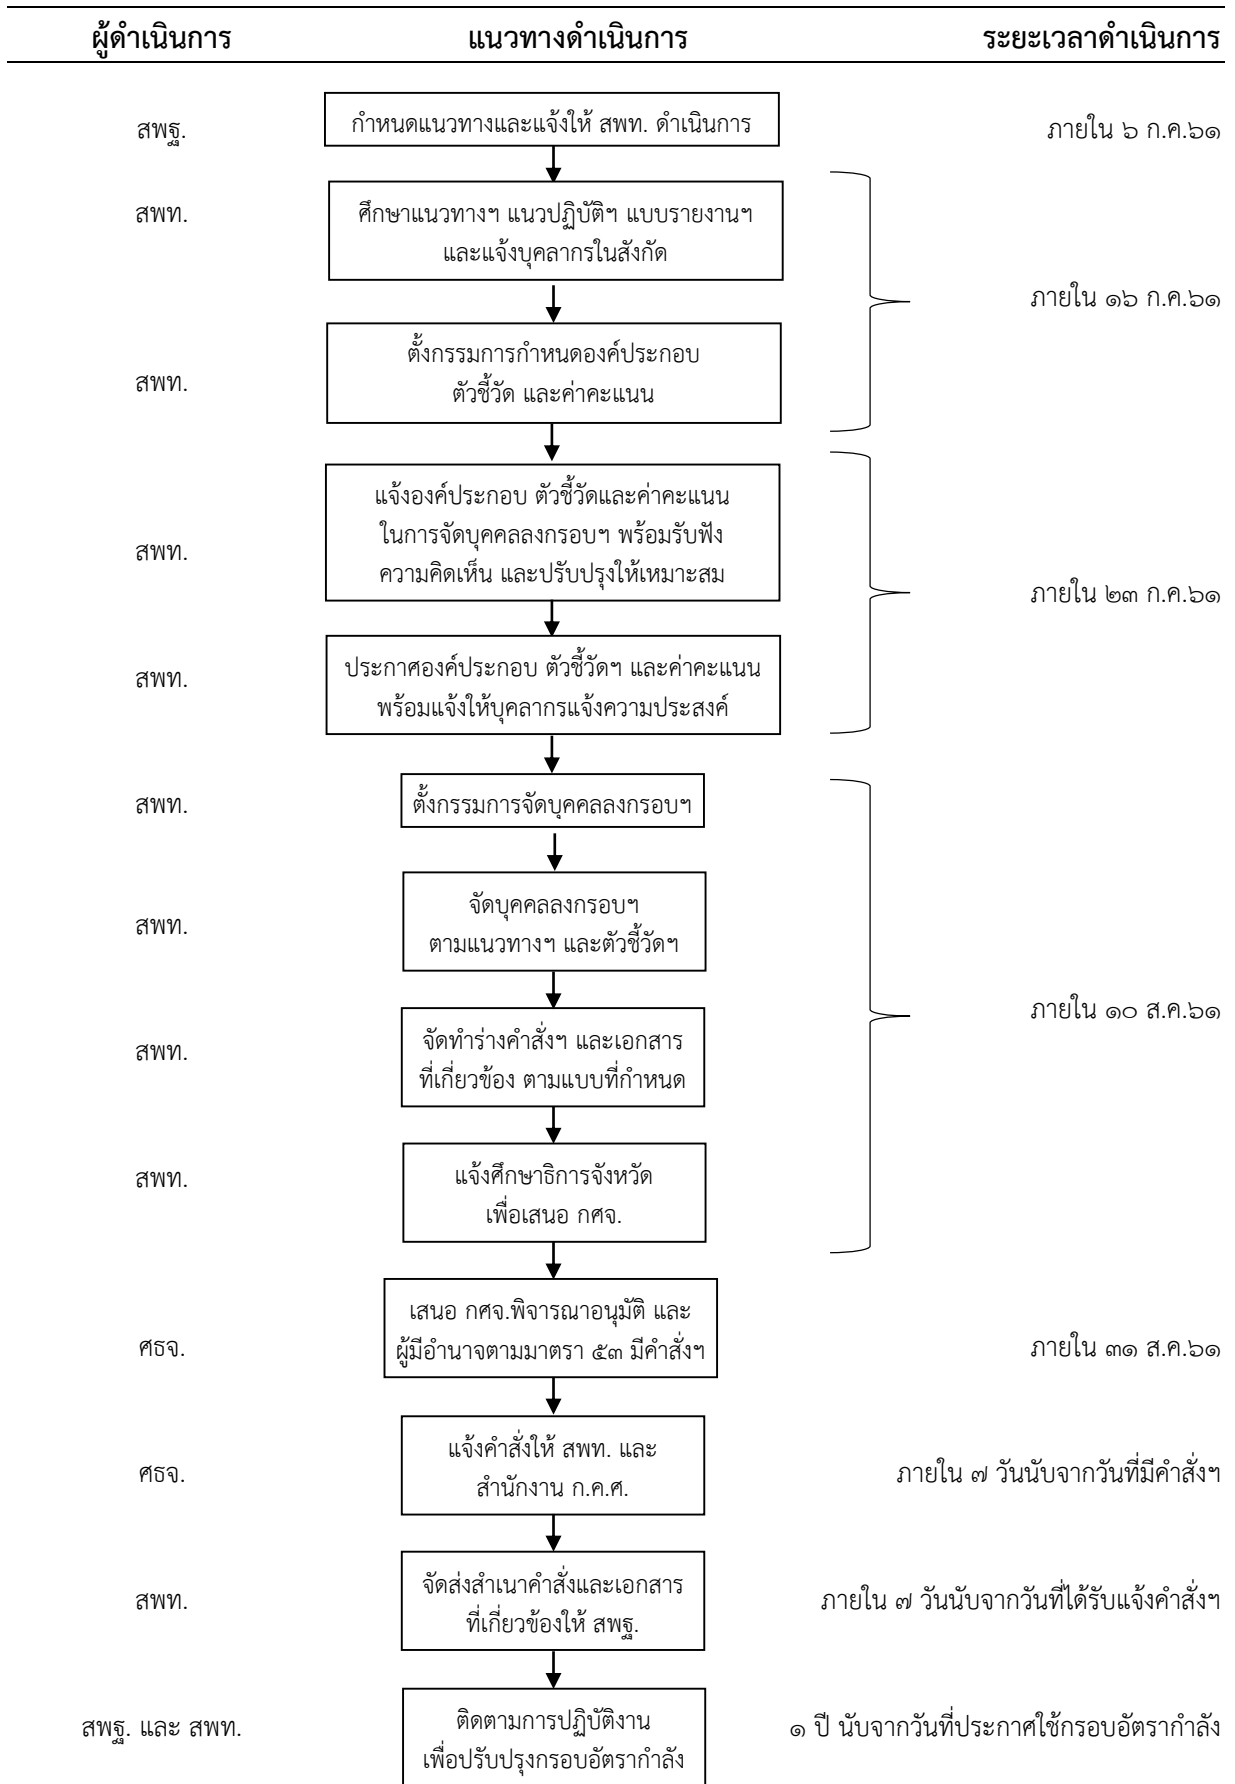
ผู้ดำเนินการ

แนวทางดำเนินการ

ระยะเวลาดำเนินการ

สพฐ.

กำหนดแนวทางและแจ้งให้ สพท. ดำเนินการ

ภายใน ๖ ก.ค.๖๑

สพท.

ศึกษาแนวทางฯ แนวปฏิบัติฯ แบบรายงานฯ และแจ้งบุคลากรในสังกัด

สพท.

ตั้งกรรมการกำหนดองค์ประกอบ ตัวชี้วัด และค่าคะแนน

ภายใน ๑๖ ก.ค.๖๑

สพท.

แจ้งองค์ประกอบ ตัวชี้วัดและค่าคะแนน ในการจัดบุคคลลงกรอบฯ พร้อมรับฟัง ความคิดเห็น และปรับปรุงให้เหมาะสม

สพท.

ประกาศองค์ประกอบ ตัวชี้วัดฯ และค่าคะแนน พร้อมแจ้งให้บุคลากรแจ้งความประสงค์

ภายใน ๒๓ ก.ค.๖๑

สพท.

ตั้งกรรมการจัดบุคคลลงกรอบฯ

สพท.

จัดบุคคลลงกรอบฯ ตามแนวทางฯ และตัวชี้วัดฯ

สพท.

จัดทำร่างคำสั่งฯ และเอกสาร ที่เกี่ยวข้อง ตามแบบที่กำหนด

สพท.

แจ้งศึกษาธิการจังหวัด เพื่อเสนอ กศจ.

ภายใน ๑๐ ส.ค.๖๑

ศธจ.

เสนอ กศจ.พิจารณาอนุมัติ และ ผู้มีอำนาจตามมาตรา ๕๓ มีคำสั่งฯ

ภายใน ๓๑ ส.ค.๖๑

ศธจ.

แจ้งคำสั่งให้ สพท. และ สำนักงาน ก.ค.ศ.

ภายใน ๗ วันนับจากวันที่มีคำสั่งฯ

สพท.

จัดส่งสำเนาคำสั่งและเอกสาร ที่เกี่ยวข้องให้ สพฐ.

ภายใน ๗ วันนับจากวันที่ได้รับแจ้งคำสั่งฯ

สพฐ. และ สพท.

ติดตามการปฏิบัติงาน เพื่อปรับปรุงกรอบอัตรากำลัง

๑ ปี นับจากวันที่ประกาศใช้กรอบอัตรากำลัง